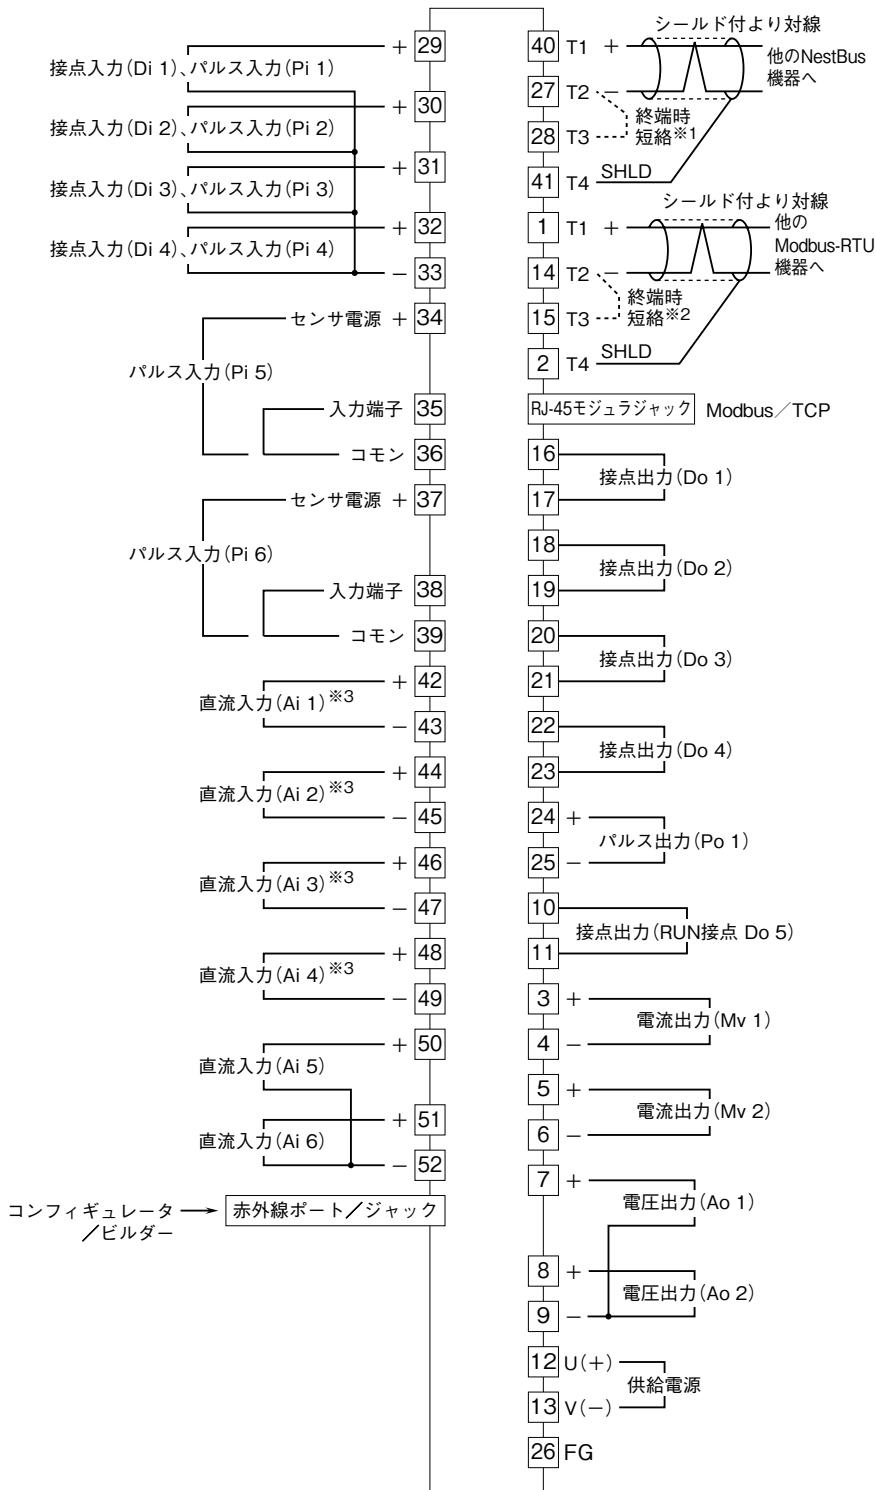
+ 29
接点入力(Di 1)、パルス入力(Pi 1)
+ 30
接点入力(Di 2)、パルス入力(Pi 2)
+ 31
接点入力(Di 3)、パルス入力(Pi 3)
+ 32
接点入力(Di 4)、パルス入力(Pi 4)
− 33
センサ電源 + 34
パルス入力(Pi 5)
入力端子 35
コモン 36
センサ電源 + 37
パルス入力(Pi 6)
入力端子 38
コモン 39
+ 42
直流入力(Ai 1)※3
− 43
+ 44
直流入力(Ai 2)※3
− 45
+ 46
直流入力(Ai 3)※3
− 47
+ 48
直流入力(Ai 4)※3
− 49
+ 50
直流入力(Ai 5)
+ 51
直流入力(Ai 6)
− 52
コンフィギュレータ／ビルダー → 赤外線ポート／ジャック

シールド付より対線
40 T1 +
他のNestBus機器へ
27 T2 −
終端時短絡※1
28 T3
41 T4 SHLD
シールド付より対線
1 T1 +
他のModbus-RTU機器へ
14 T2 −
終端時短絡※2
15 T3
2 T4 SHLD
RJ-45モジュラジャック Modbus／TCP
16
接点出力(Do 1)
17
18
接点出力(Do 2)
19
20
接点出力(Do 3)
21
22
接点出力(Do 4)
23
24 +
パルス出力(Po 1)
25 −
10
接点出力(RUN接点 Do 5)
11
3 +
電流出力(Mv 1)
4 −
5 +
電流出力(Mv 2)
6 −
7 +
電圧出力(Ao 1)
8 +
電圧出力(Ao 2)
9 −
12 U(+)
供給電源
13 V(−)
26 FG